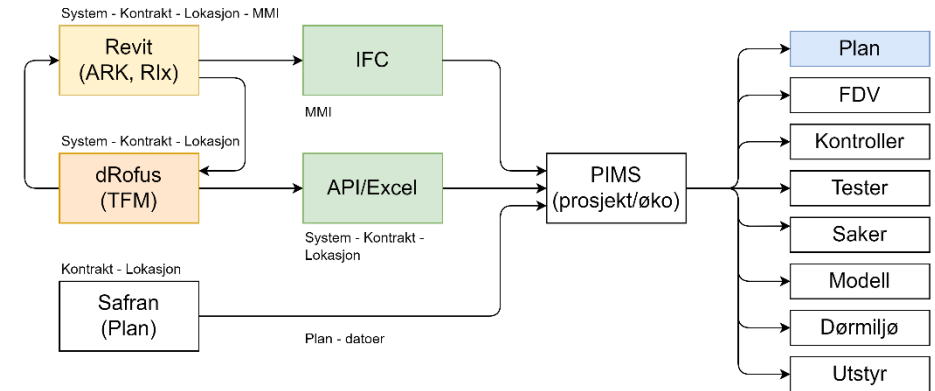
System - Kontrakt - Lokasjon - MMI

Revit
(ARK, RIx)

IFC

MMI

System - Kontrakt - Lokasjon

dRofus
(TFM)

API/Excel

System - Kontrakt - Lokasjon

Kontrakt - Lokasjon

Safran
(Plan)

Plan - datoer

PIMS
(prosjekt/øko)

Plan

FDV

Kontroller

Tester

Saker

Modell

Dørmiljø

Utstyr